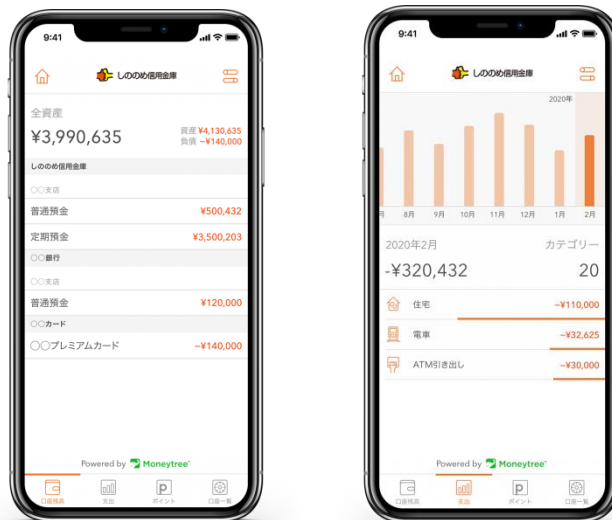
9:41

しののめ信用金庫

全資産

¥3,990,635

資産 ¥4,130,635
負債 −¥140,000

しののめ信用金庫

○○支店

普通預金 ¥500,432

定期預金 ¥3,500,203

○○銀行

○○支店

普通預金 ¥120,000

○○カード

○○プレミアムカード −¥140,000

Powered by Moneytree

口座残高 支出 ポイント 口座一覧

9:41

しののめ信用金庫

2020年

月 8月 9月 10月 11月 12月 1月 2月

2020年2月

カテゴリー

-¥320,432

20

住宅 −¥110,000

電車 −¥32,625

ATM引き出し −¥30,000

Powered by Moneytree

口座残高 支出 ポイント 口座一覧